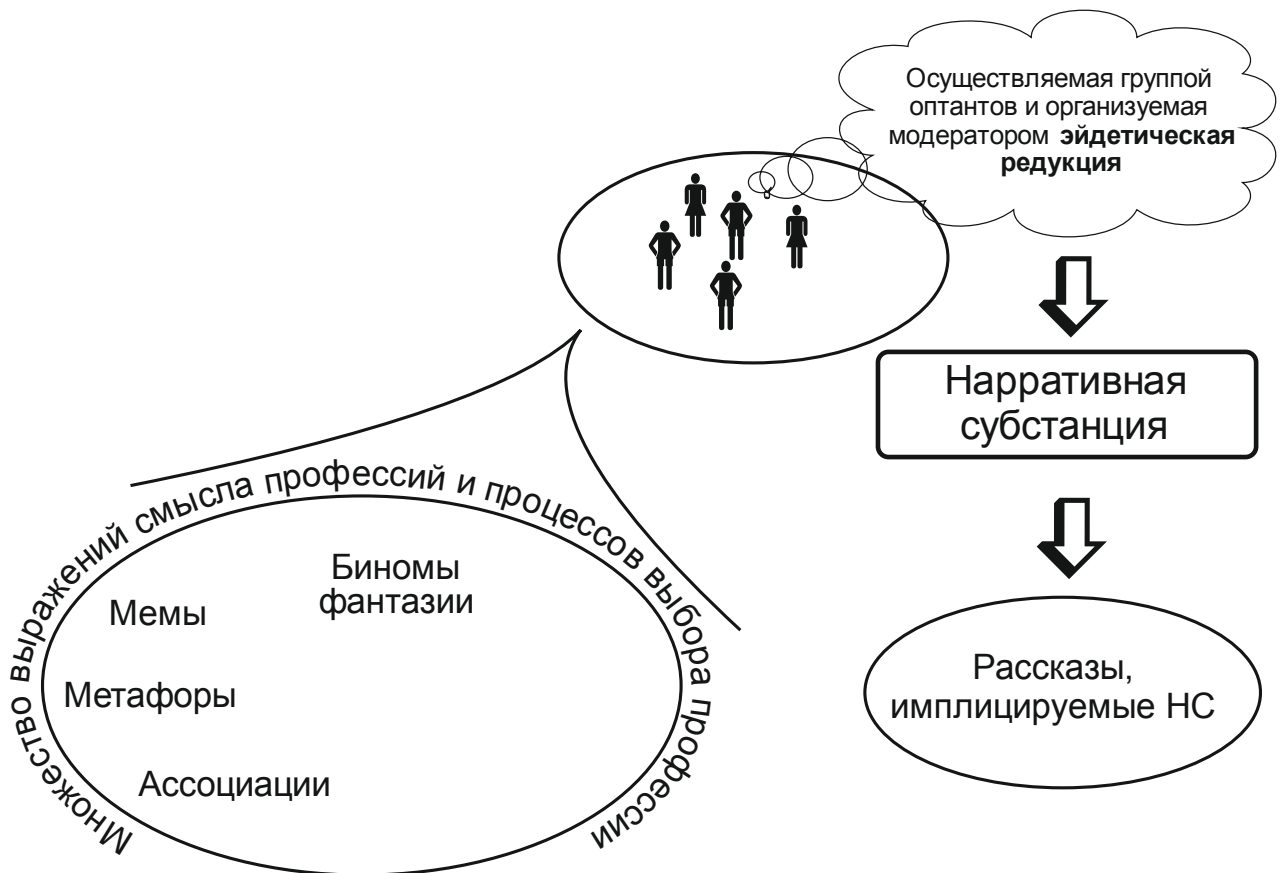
Осуществляемая группой оптантов и организуемая модератором **эйдетическая редукция**

Нарративная субстанция

Рассказы, имплицируемые НС

Множество выражений смысла профессий и процессов выбора профессии

Мемы

Биномы фантазии

Метафоры

Ассоциации